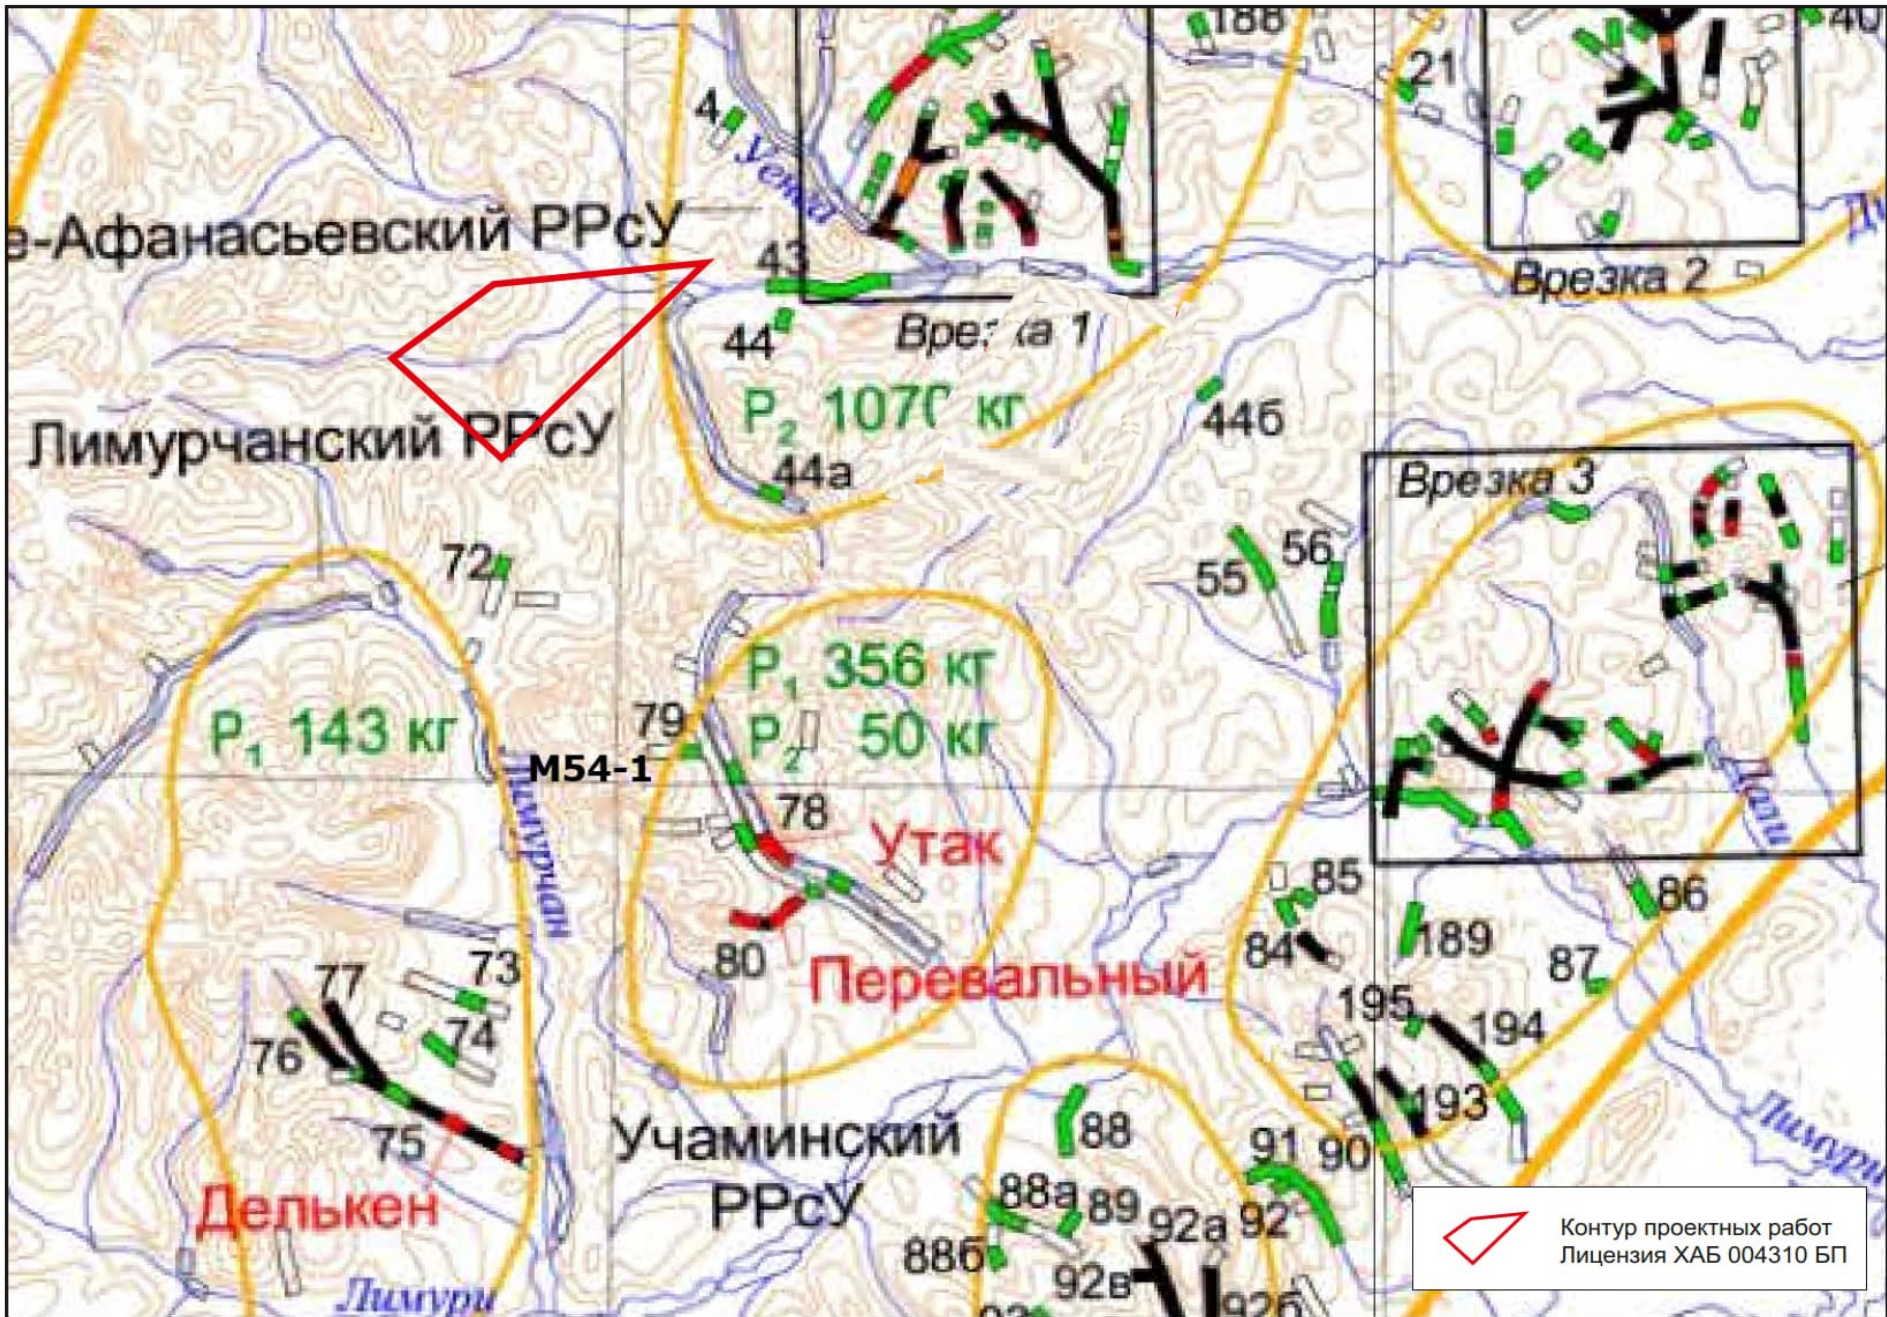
188
21
40
4
Уена
е-Афанасьевский РРсУ
43
Врезка 2
Вре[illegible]ка 1
44
$P_2$ 1070 кг
44б
Лимурчанский РРсУ
44а
Врезка 3
72
55
56
$P_1$ 356 кг
$P_1$ 143 кг
79
$P_2$ 50 кг
М54-1
Лимурчан
78
Утак
85
86
73
80
189
77
84
87
Перевальный
74
195
194
76
193
75
Учаминский РРсУ
88
91
90
Делькен
88а
89
92а
92
Лимури
88б
92в
92б
Лимури
Контур проектных работ Лицензия ХАБ 004310 БП